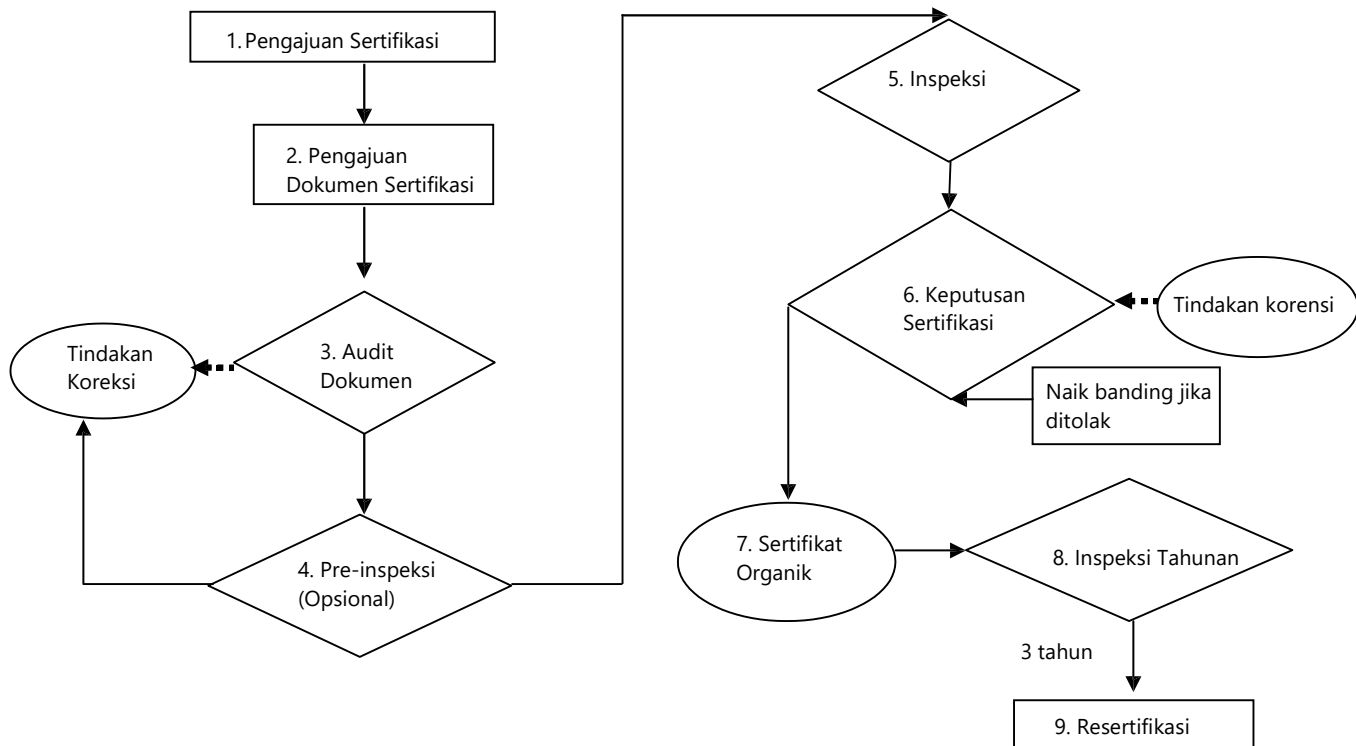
1. Pengajuan Sertifikasi

2. Pengajuan Dokumen Sertifikasi

3. Audit Dokumen

Tindakan Koreksi

4. Pre-inspeksi (Opsional)

5. Inspeksi

6. Keputusan Sertifikasi

Tindakan korensi

Naik banding jika ditolak

7. Sertifikat Organik

8. Inspeksi Tahunan

3 tahun

9. Resertifikasi